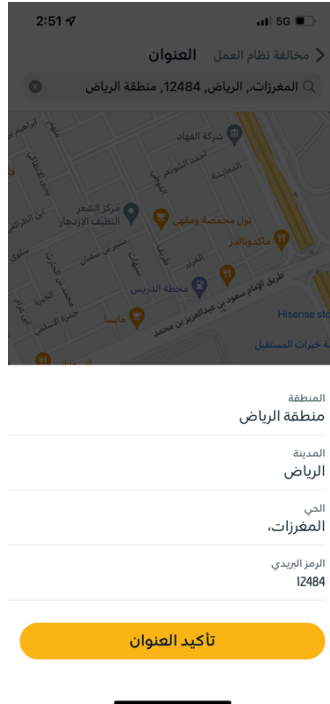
2:51

5G

العنوان

مخالفة نظام العمل

المغرزات، الرياض, 12484, منطقة الرياض

شركة الفهاد

مركز الشعر النظيف الازدهار

نول محمصة ومقهى

ماكدونالدز

محطة الدريس

طريق الإمام سعود بن عبدالعزيز بن محمد

Hisense sto

خبرات المستقبل

المنطقة
منطقة الرياض

المدينة
الرياض

الحي
المغرزات،

الرمز البريدي
12484

تأكيد العنوان